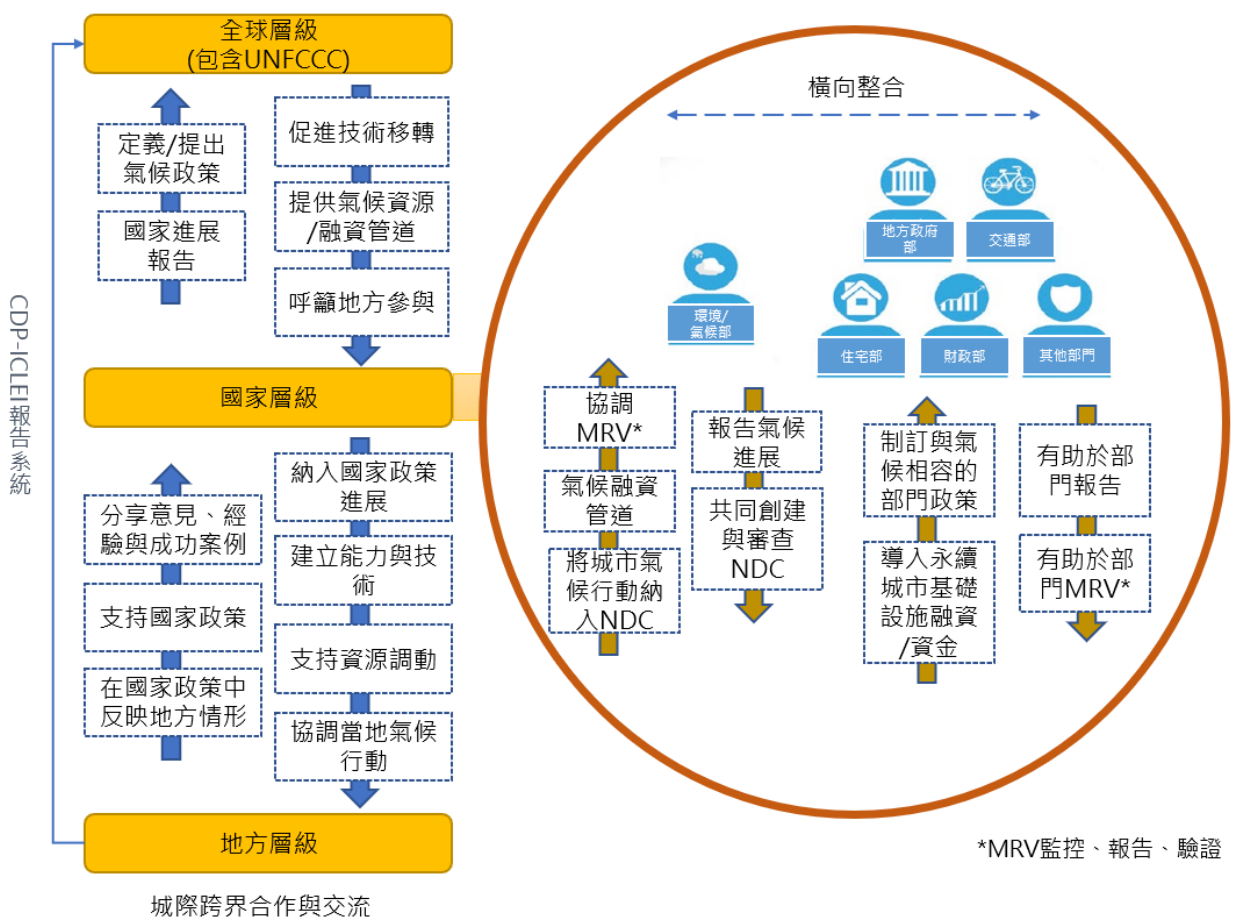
CDP-ICLEI報告系統

全球層級
(包含UNFCCC)

定義/提出氣候政策

國家進展報告

促進技術移轉

提供氣候資源/融資管道

呼籲地方參與

國家層級

分享意見、經驗與成功案例

支持國家政策

在國家政策中反映地方情形

納入國家政策進展

建立能力與技術

支持資源調動

協調當地氣候行動

地方層級

城際跨界合作與交流

橫向整合

地方政府部

交通部

環境/氣候部

住宅部

財政部

其他部門

協調MRV*

氣候融資管道

將城市氣候行動納入NDC

報告氣候進展

共同創建與審查NDC

制訂與氣候相容的部門政策

導入永續城市基礎設施融資/資金

有助於部門報告

有助於部門MRV*

*MRV監控、報告、驗證